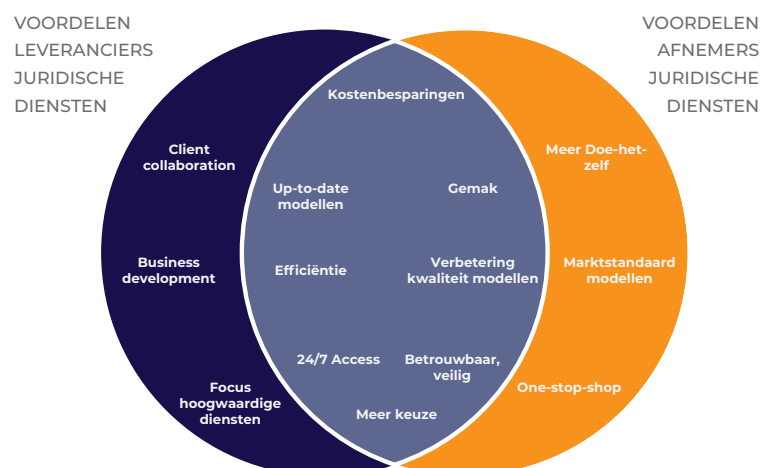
VOORDELEN LEVERANCIERS JURIDISCHE DIENSTEN

VOORDELEN AFNEMERS JURIDISCHE DIENSTEN

Client collaboration

Business development

Focus hoogwaardige diensten

Kostenbesparingen

Up-to-date modellen

Gemak

Efficiëntie

Verbetering kwaliteit modellen

24/7 Access

Betrouwbaar, veilig

Meer keuze

Meer Doe-het-zelf

Marktstandaard modellen

One-stop-shop